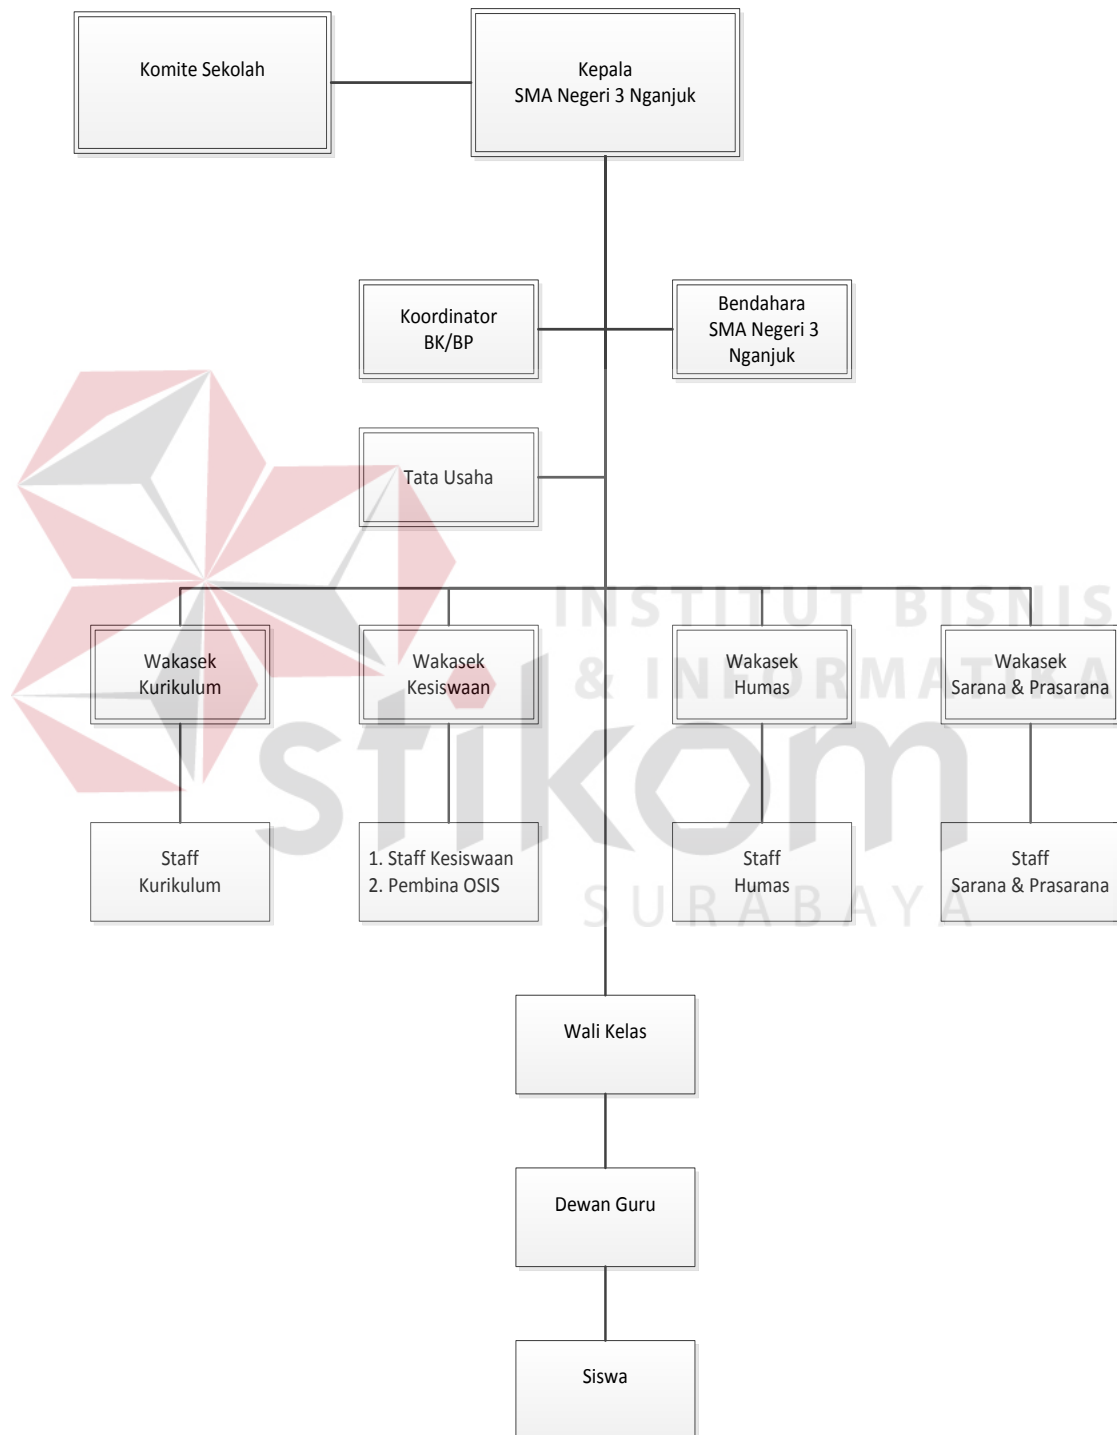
Komite Sekolah

Kepala
SMA Negeri 3 Nganjuk

Koordinator
BK/BP

Bendahara
SMA Negeri 3
Nganjuk

Tata Usaha

INSTITUT BISNIS
& INFORMATIKA

stikom

SURABAYA

Wakasek
Kurikulum

Wakasek
Kesiswaan

Wakasek
Humas

Wakasek
Sarana & Prasarana

Staff
Kurikulum

1. Staff Kesiswaan
2. Pembina OSIS

Staff
Humas

Staff
Sarana & Prasarana

Wali Kelas

Dewan Guru

Siswa